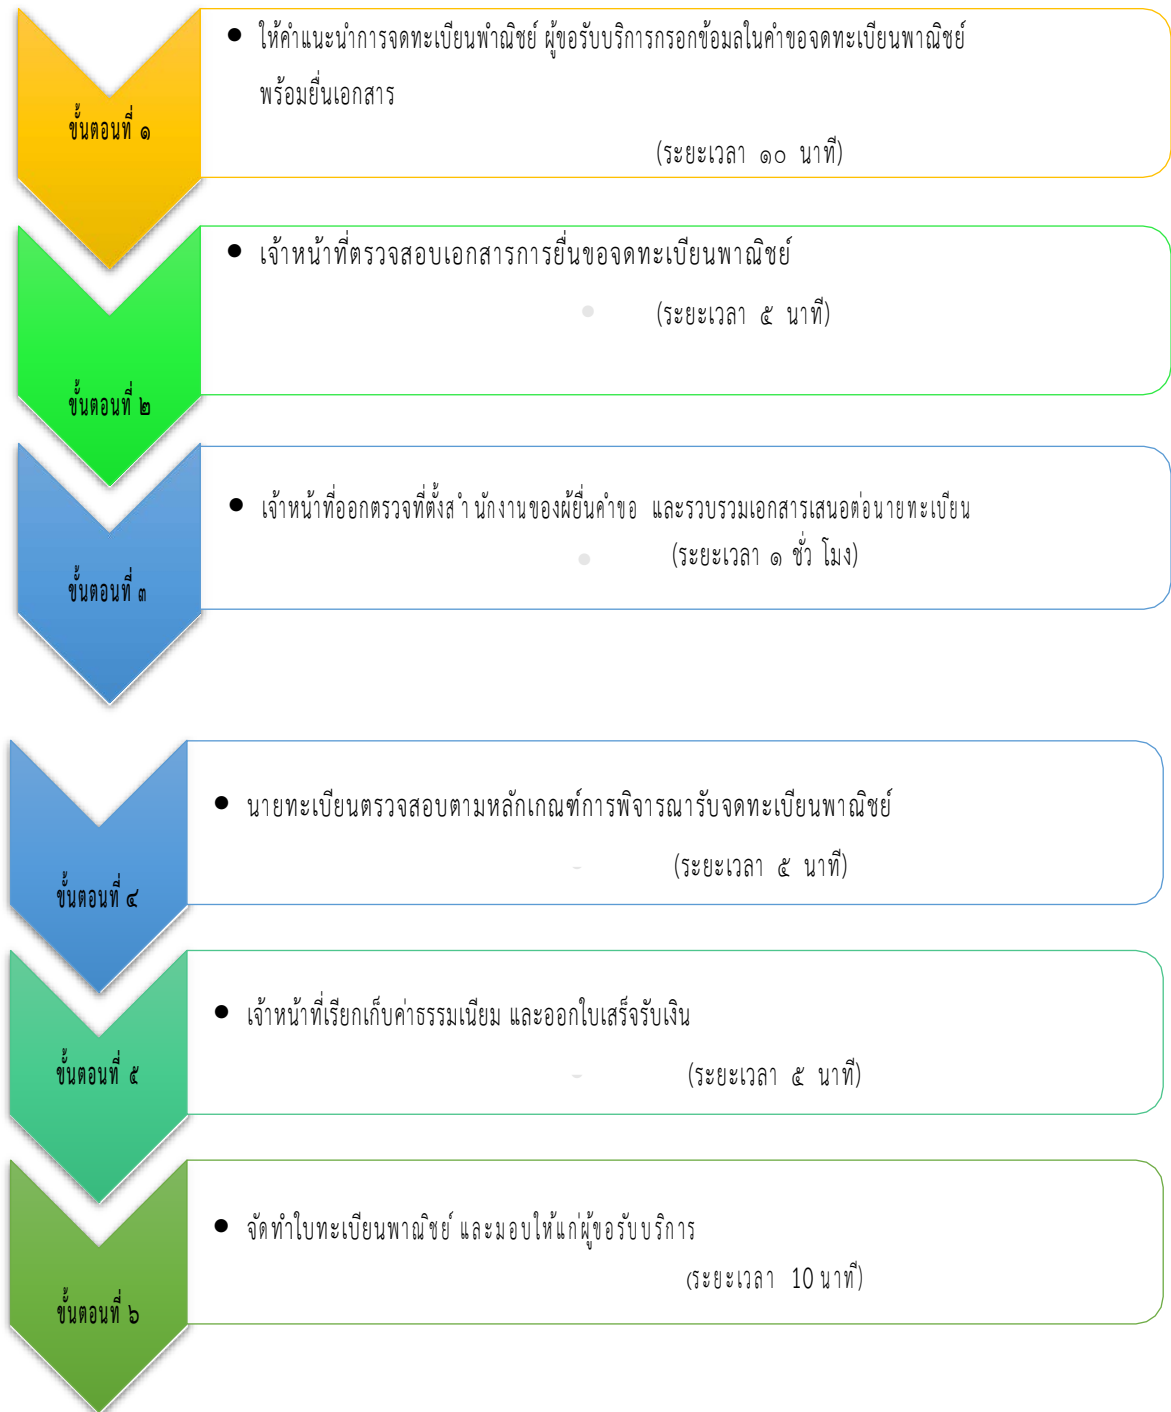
ขั้นตอนที่ ๑

• ให้คำแนะนำการจดทะเบียนพำณิชย์ ผู้ขอรับบริการกรอกข้อมลในคำขอจดทะเบียนพาณิชย์ พร้อมยื่นเอกสาร

(ระยะเวลา ๑๐ นาที)

ขั้นตอนที่ ๒

• เจ้าหน้าที่ตรวจสอบเอกสารการยื่นขอจดทะเบียนพาณิชย์

(ระยะเวลา ๕ นาที)

ขั้นตอนที่ ๓

• เจ้าหน้าที่ออกตรวจที่ตั้งสำนักงานของผ้ยื่นคำขอ และรวบรวมเอกสารเสนอต่อนายทะเบียน

(ระยะเวลา ๑ ชั่ว โมง)

ขั้นตอนที่ ๔

• นายทะเบียนตรวจสอบตามหลักเกณฑ์การพิจารณารับจดทะเบียนพาณิชย์

(ระยะเวลา ๕ นาที)

ขั้นตอนที่ ๕

• เจ้าหน้าที่เรียกเก็บค่าธรรมเนียม และออกใบเสร็จรับเงิน

(ระยะเวลา ๕ นาที)

ขั้นตอนที่ ๖

• จัดทำใบทะเบียนพาณิชย์ และมอบให้แก่ผู้ขอรับบริการ

(ระยะเวลา 10 นาที)